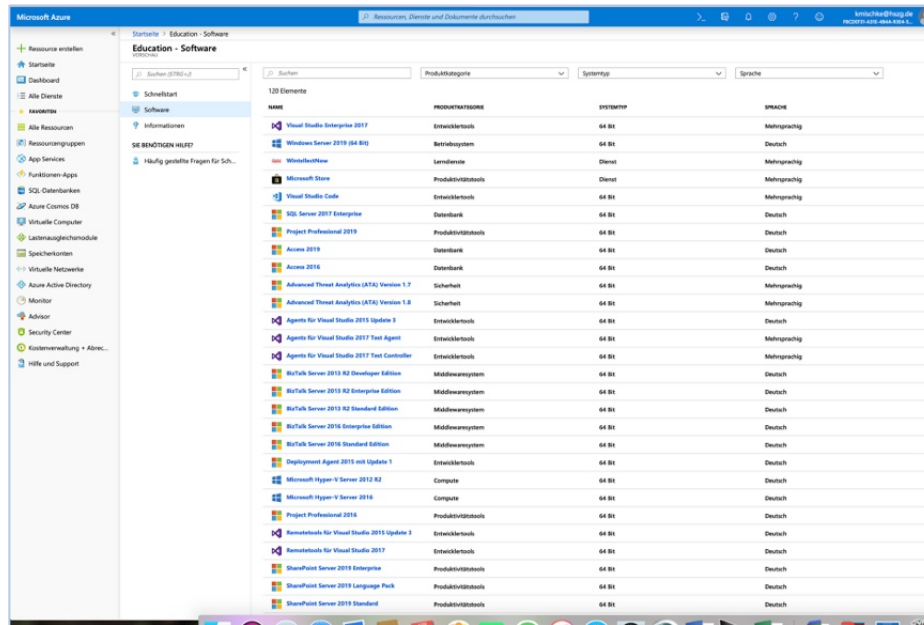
Microsoft Azure

Ressourcen, Dienste und Dokumente durchsuchen

kmischke@hszg.de
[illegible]

«

Ressource erstellen
Startseite
Dashboard
Alle Dienste
FAVORITEN
Alle Ressourcen
Ressourcengruppen
App Services
Funktionen-Apps
SQL-Datenbanken
Azure Cosmos DB
Virtuelle Computer
Lastenausgleichsmodule
Speicherkonten
Virtuelle Netzwerke
Azure Active Directory
Monitor
Advisor
Security Center
Kostenverwaltung + Abrec...
Hilfe und Support

Startseite > Education - Software

Education - Software
VORSCHAU

Suchen (STRG+/)

«

Schnellstart
Software
Informationen

SIE BENÖTIGEN HILFE?
Häufig gestellte Fragen für Sch...

Suchen

Produktkategorie

Systemtyp

Sprache

120 Elemente

| NAME | PRODUKTKATEGORIE | SYSTEMTYP | SPRACHE |
|---|---|---|---|
| Visual Studio Enterprise 2017 | Entwicklertools | 64 Bit | Mehrsprachig |
| Windows Server 2019 (64 Bit) | Betriebssystem | 64 Bit | Deutsch |
| WinitellestNew | Lerndienste | Dienst | Mehrsprachig |
| Microsoft Store | Produktivitätstools | Dienst | Mehrsprachig |
| Visual Studio Code | Entwicklertools | 64 Bit | Mehrsprachig |
| SQL Server 2017 Enterprise | Datenbank | 64 Bit | Deutsch |
| Project Professional 2019 | Produktivitätstools | 64 Bit | Deutsch |
| Access 2019 | Datenbank | 64 Bit | Deutsch |
| Access 2016 | Datenbank | 64 Bit | Deutsch |
| Advanced Threat Analytics (ATA) Version 1.7 | Sicherheit | 64 Bit | Mehrsprachig |
| Advanced Threat Analytics (ATA) Version 1.8 | Sicherheit | 64 Bit | Mehrsprachig |
| Agents for Visual Studio 2015 Update 3 | Entwicklertools | 64 Bit | Deutsch |
| Agents für Visual Studio 2017 Test Agent | Entwicklertools | 64 Bit | Mehrsprachig |
| Agents für Visual Studio 2017 Test Controller | Entwicklertools | 64 Bit | Mehrsprachig |
| BizTalk Server 2013 R2 Developer Edition | Middlewaresystem | 64 Bit | Deutsch |
| BizTalk Server 2013 R2 Enterprise Edition | Middlewaresystem | 64 Bit | Deutsch |
| BizTalk Server 2013 R2 Standard Edition | Middlewaresystem | 64 Bit | Deutsch |
| BizTalk Server 2016 Enterprise Edition | Middlewaresystem | 64 Bit | Deutsch |
| BizTalk Server 2016 Standard Edition | Middlewaresystem | 64 Bit | Deutsch |
| Deployment Agent 2015 mit Update 1 | Entwicklertools | 64 Bit | Deutsch |
| Microsoft Hyper-V Server 2012 R2 | Compute | 64 Bit | Deutsch |
| Microsoft Hyper-V Server 2016 | Compute | 64 Bit | Deutsch |
| Project Professional 2016 | Produktivitätstools | 64 Bit | Deutsch |
| Remotetools für Visual Studio 2015 Update 3 | Entwicklertools | 64 Bit | Deutsch |
| Remotetools für Visual Studio 2017 | Entwicklertools | 64 Bit | Deutsch |
| SharePoint Server 2019 Enterprise | Produktivitätstools | 64 Bit | Deutsch |
| SharePoint Server 2019 Language Pack | Produktivitätstools | 64 Bit | Deutsch |
| SharePoint Server 2019 Standard | Produktivitätstools | 64 Bit | Deutsch |